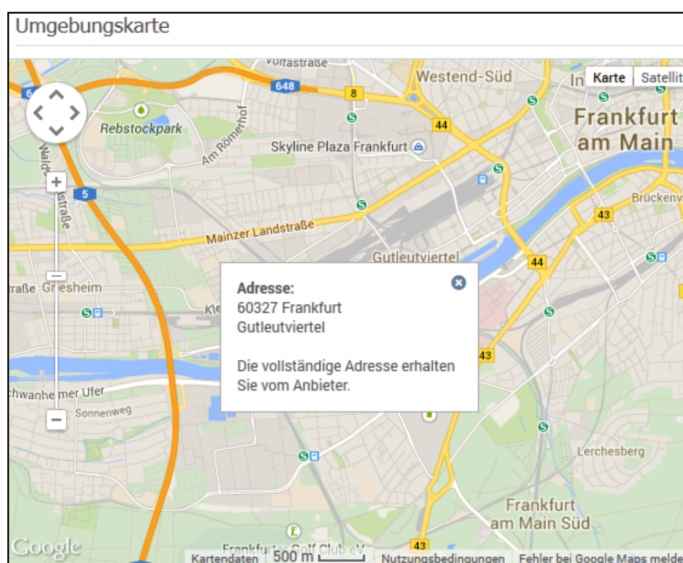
Umgebungskarte

Vollstraße
Westend-Süd
In
Karte
Satellit
648
8
Rebstockpark
Am Römerhof
44
Frankfurt am Main
Skyline Plaza Frankfurt
Waldschmidtstraße
5
Brückenvi
43
Mainzer Landstraße
Gutleutviertel
44
straße
Griesheim
Adresse:
60327 Frankfurt
Gutleutviertel

Die vollständige Adresse erhalten Sie vom Anbieter.
43
chwanheimer Ufer
Sonnenweg
Lerchesberg
Frankfurt am Main Süd
Google
Kartendaten
500 m
Frankfurter Golf Club eV
43
Nutzungsbedingungen
Fehler bei Google Maps melde